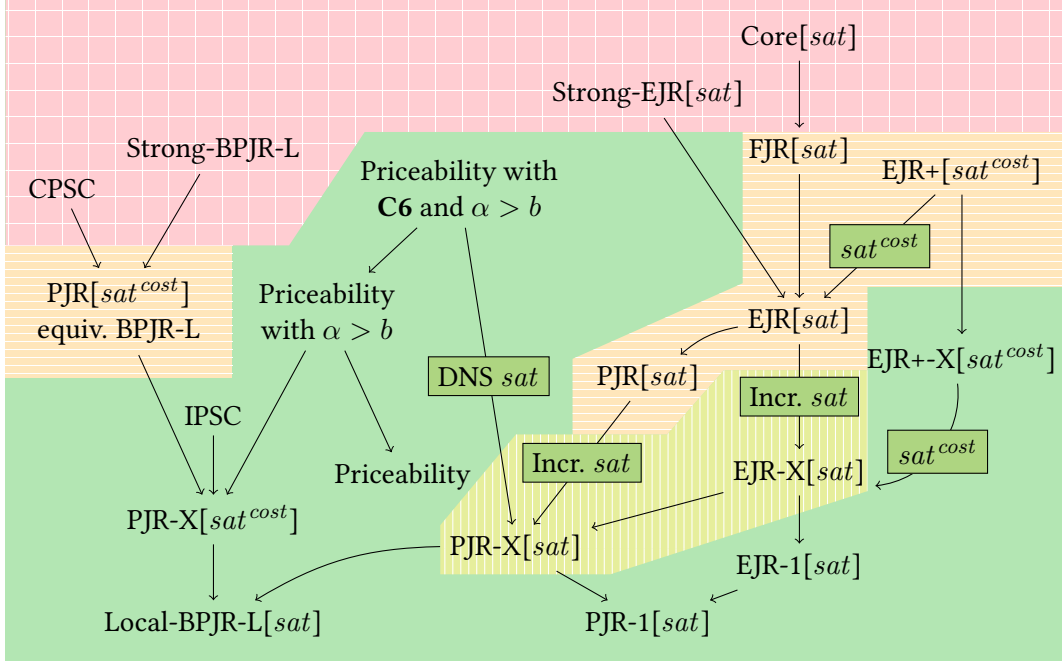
Core[$sat$]

Strong-EJR[$sat$]

Strong-BPJR-L

Priceability with **C6** and $\alpha > b$

FJR[$sat$]

EJR+[$sat^{cost}$]

CPSC

$sat^{cost}$

PJR[$sat^{cost}$] equiv. BPJR-L

Priceability with $\alpha > b$

EJR[$sat$]

DNS $sat$

PJR[$sat$]

EJR+-X[$sat^{cost}$]

Incr. $sat$

IPSC

$sat^{cost}$

Incr. $sat$

Priceability

EJR-X[$sat$]

PJR-X[$sat^{cost}$]

PJR-X[$sat$]

EJR-1[$sat$]

Local-BPJR-L[$sat$]

PJR-1[$sat$]